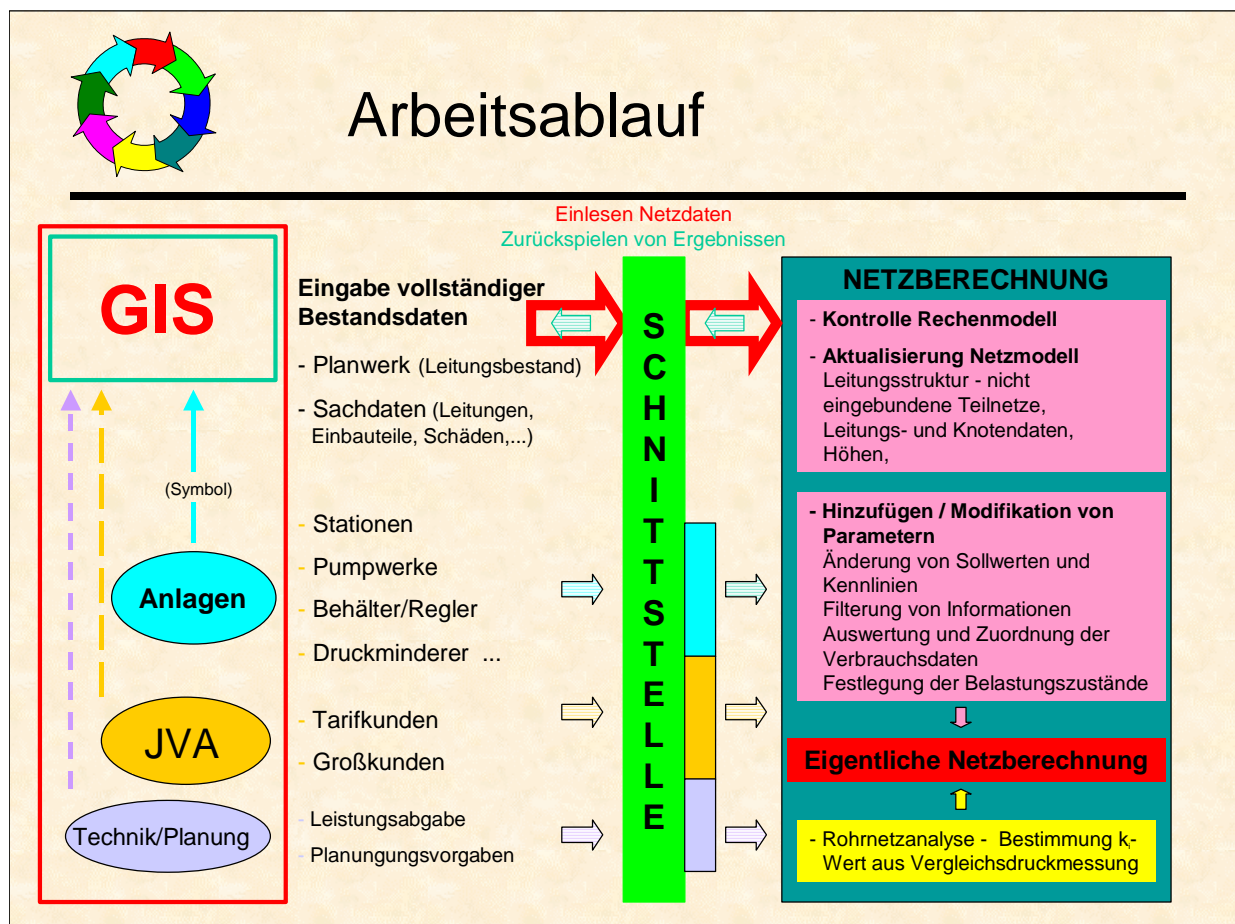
Arbeitsablauf

GIS

(Symbol)

Anlagen

JVA

Technik/Planung

Einlesen Netzdaten
Zurückspielen von Ergebnissen

Eingabe vollständiger Bestandsdaten

- Planwerk (Leitungsbestand)

- Sachdaten (Leitungen, Einbauteile, Schäden,...)

- Stationen
- Pumpwerke
- Behälter/Regler
- Druckminderer ...

- Tarifkunden
- Großkunden

- Leistungsabgabe
- Planungungsvorgaben

SCHNITTSTELLE

NETZBERECHNUNG

- Kontrolle Rechenmodell

- Aktualisierung Netzmodell
Leitungsstruktur - nicht eingebundene Teilnetze, Leitungs- und Knotendaten, Höhen,

- Hinzufügen / Modifikation von Parametern
Änderung von Sollwerten und Kennlinien
Filterung von Informationen
Auswertung und Zuordnung der Verbrauchsdaten
Festlegung der Belastungszustände

Eigentliche Netzberechnung

- Rohrnetzanalyse - Bestimmung $k_i$-Wert aus Vergleichsdruckmessung